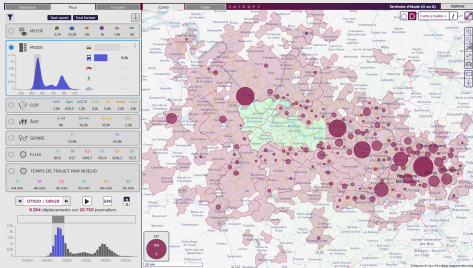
Sélection
Flux
Filtres
Tout ouvrir
Tout fermer
MOTIF
MODE
6.2k
CSP
ÂGE
GENRE
FLUX
TEMPS DE TRAJET PAR NOEUD
07h00 - 09h28
9 264 déplacements sur 20 750 journaliers
Cartes
Style
Territoire d'étude 20 sur 81
Options
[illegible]